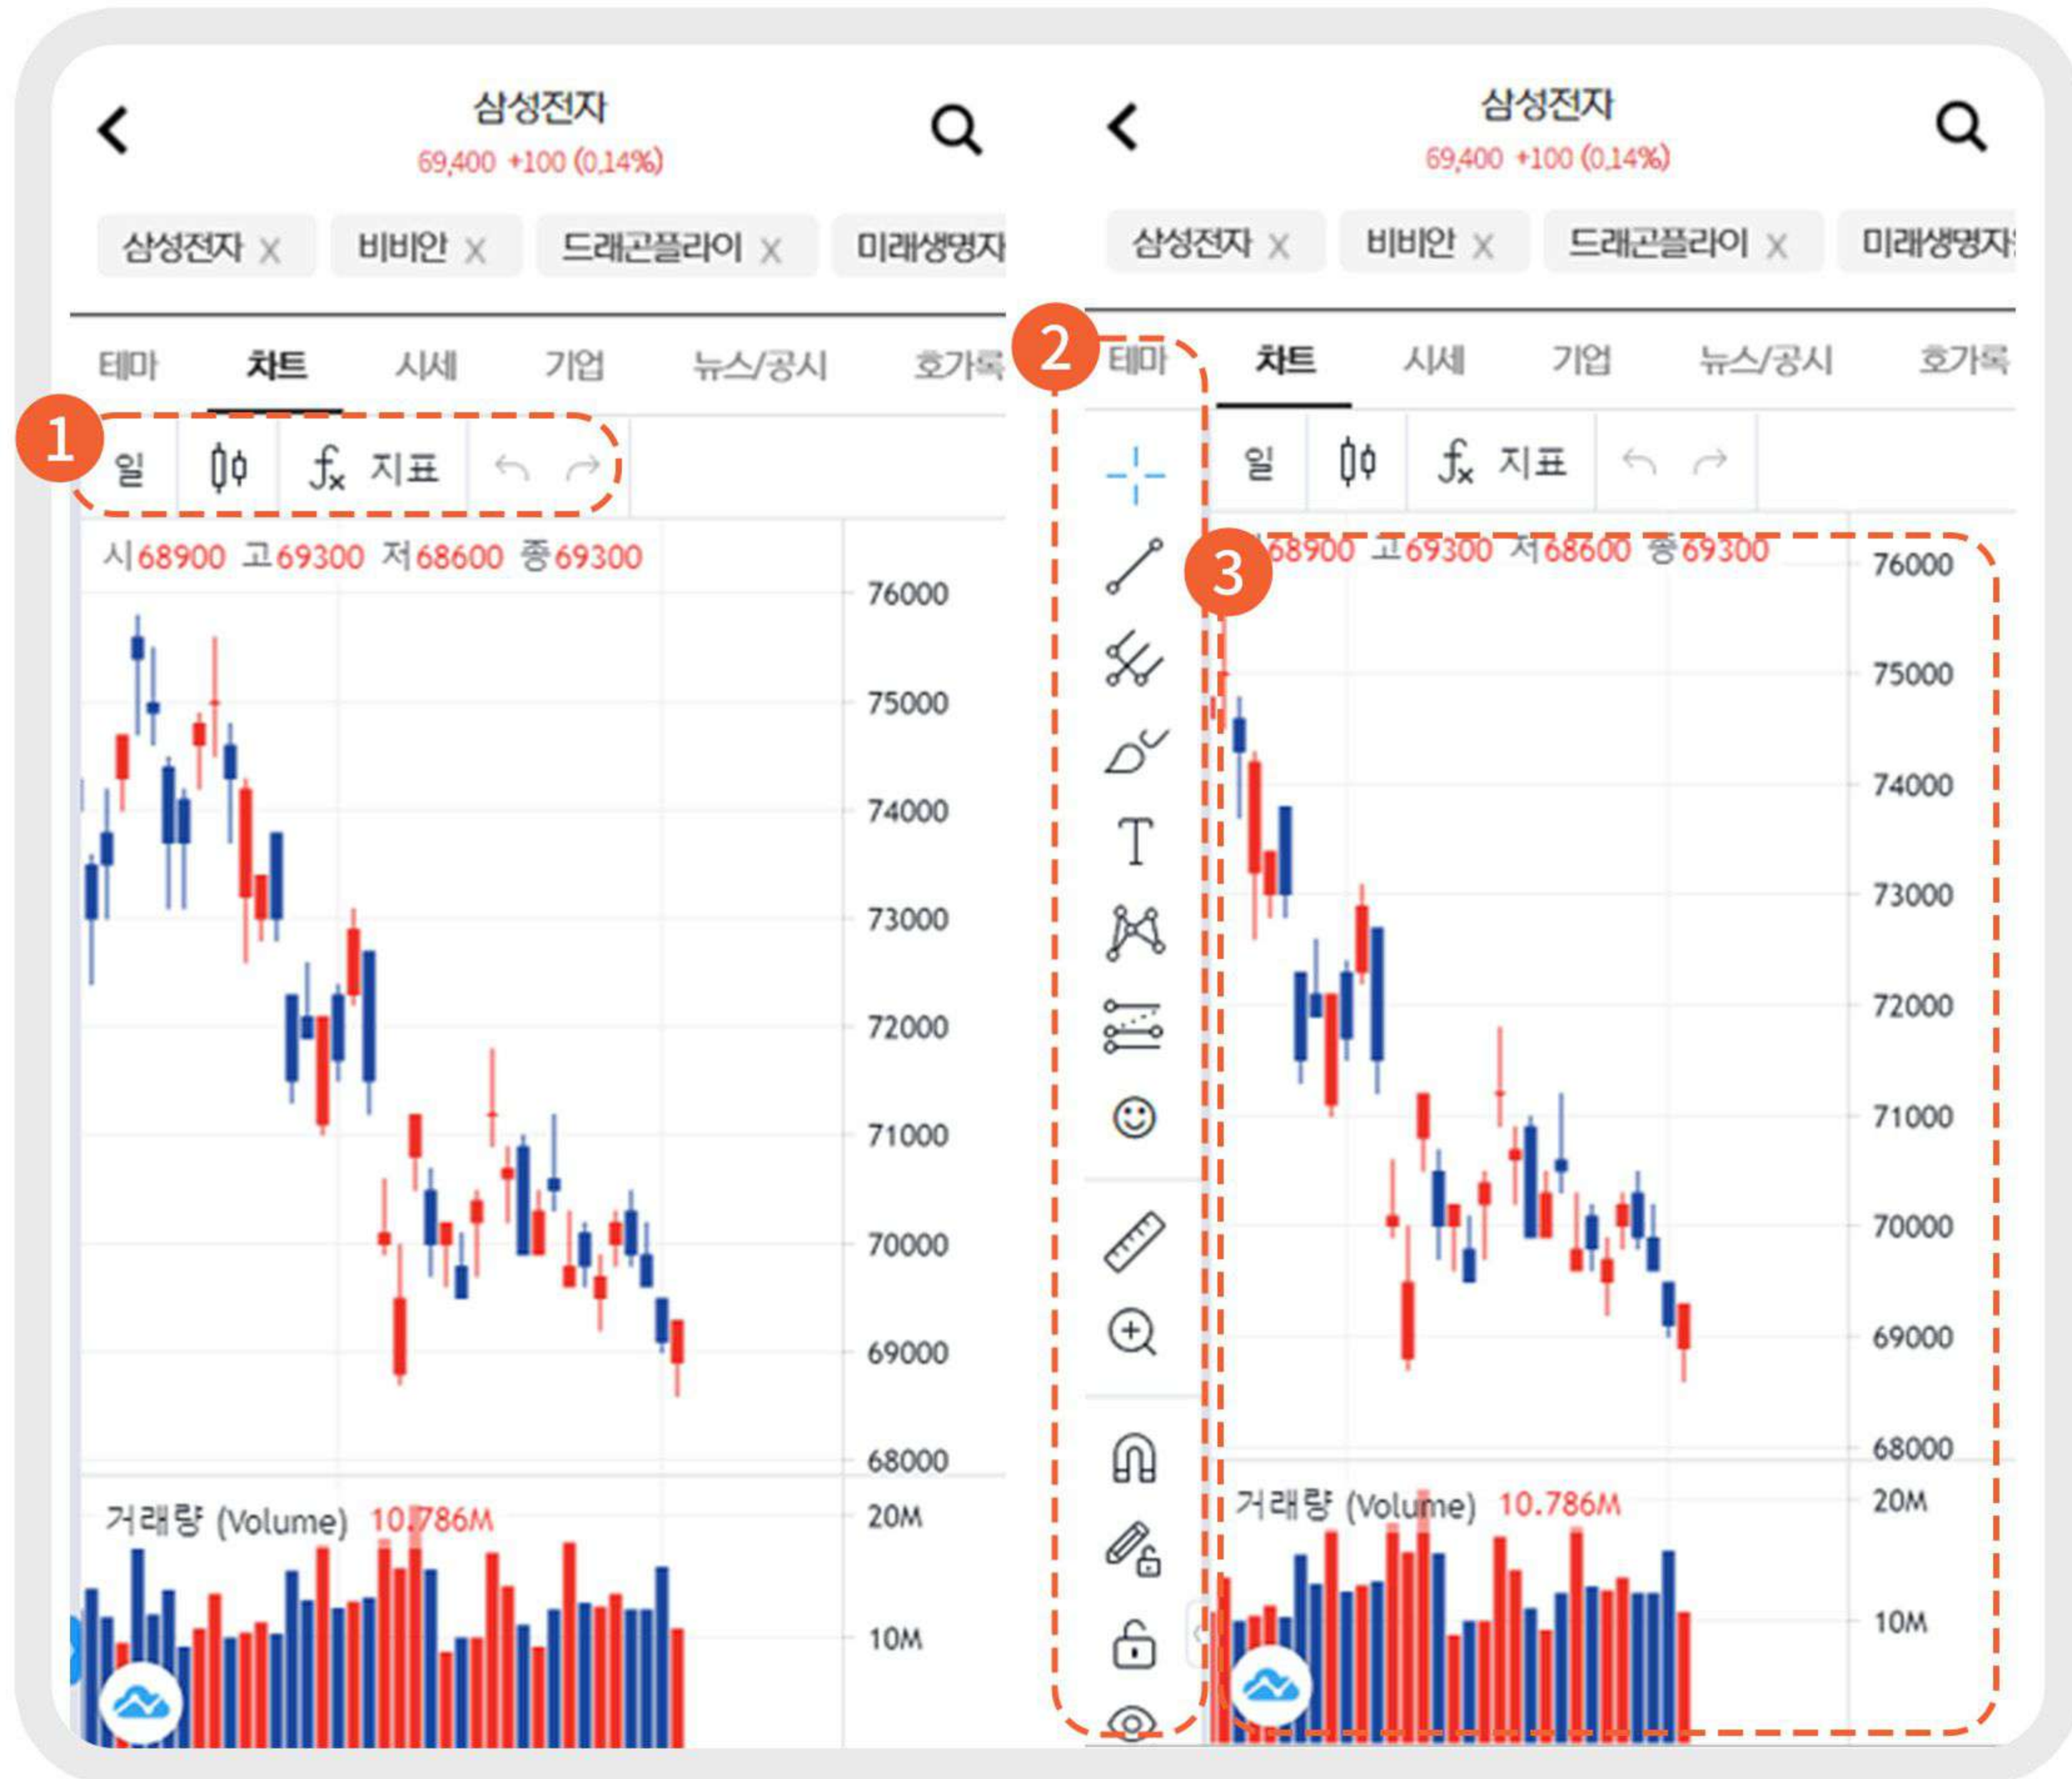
삼성전자
69,400 +100 (0.14%)

삼성전자 X 비비안 X 드래곤플라이 X 미래생명자

테마 차트 시세 기업 뉴스/공시 호가록

1

일 $f_x$ 지표

시68900 고69300 저68600 종69300

76000
75000
74000
73000
72000
71000
70000
69000
68000

거래량 (Volume) 10.786M

20M
10M

삼성전자
69,400 +100 (0.14%)

삼성전자 X 비비안 X 드래곤플라이 X 미래생명자

2

테마 차트 시세 기업 뉴스/공시 호가록

일 $f_x$ 지표

3

68900 고69300 저68600 종69300

76000
75000
74000
73000
72000
71000
70000
69000
68000

거래량 (Volume) 10.786M

20M
10M